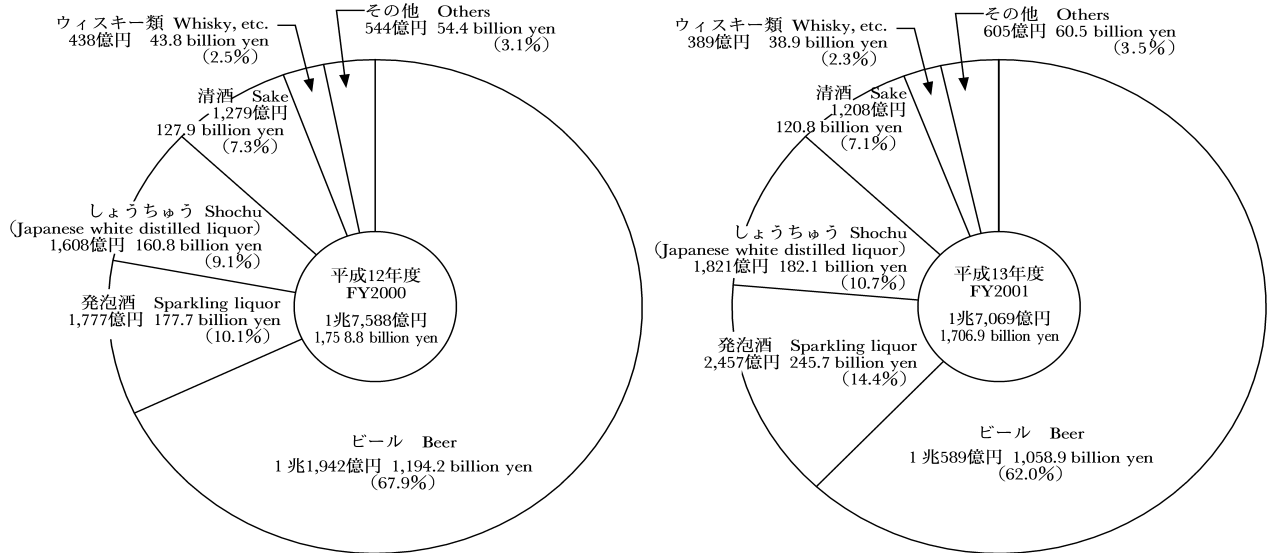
ウィスキー類 Whisky, etc.
438億円 43.8 billion yen
(2.5%)

その他 Others
544億円 54.4 billion yen
(3.1%)

清酒 Sake
1,279億円
127.9 billion yen
(7.3%)

しょうちゅう Shochu
(Japanese white distilled liquor)
1,608億円 160.8 billion yen
(9.1%)

発泡酒 Sparkling liquor
1,777億円 177.7 billion yen
(10.1%)

平成12年度
FY2000
1兆7,588億円
1,75 8.8 billion yen

ビール Beer
1 兆1,942億円 1,194.2 billion yen
(67.9%)

ウィスキー類 Whisky, etc.
389億円 38.9 billion yen
(2.3%)

その他 Others
605億円 60.5 billion yen
(3.5%)

清酒 Sake
1,208億円
120.8 billion yen
(7.1%)

しょうちゅう Shochu
(Japanese white distilled liquor)
1,821億円 182.1 billion yen
(10.7%)

平成13年度
FY2001
1兆7,069億円
1,706.9 billion yen

発泡酒 Sparkling liquor
2,457億円 245.7 billion yen
(14.4%)

ビール Beer
1 兆589億円 1,058.9 billion yen
(62.0%)